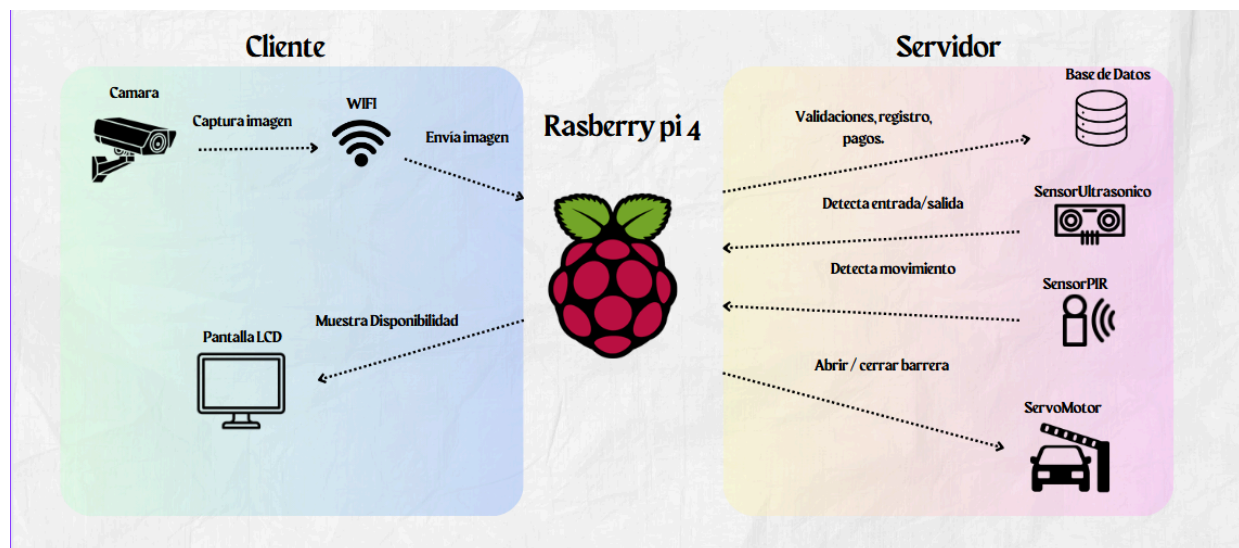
Cliente

Servidor

Camara

Captura imagen

WIFI

Envía imagen

Rasberry pi 4

Pantalla LCD

Muestra Disponibilidad

Base de Datos

Validaciones, registro, pagos.

SensorUltrasonico

Detecta entrada/salida

SensorPIR

Detecta movimiento

ServoMotor

Abrir / cerrar barrera